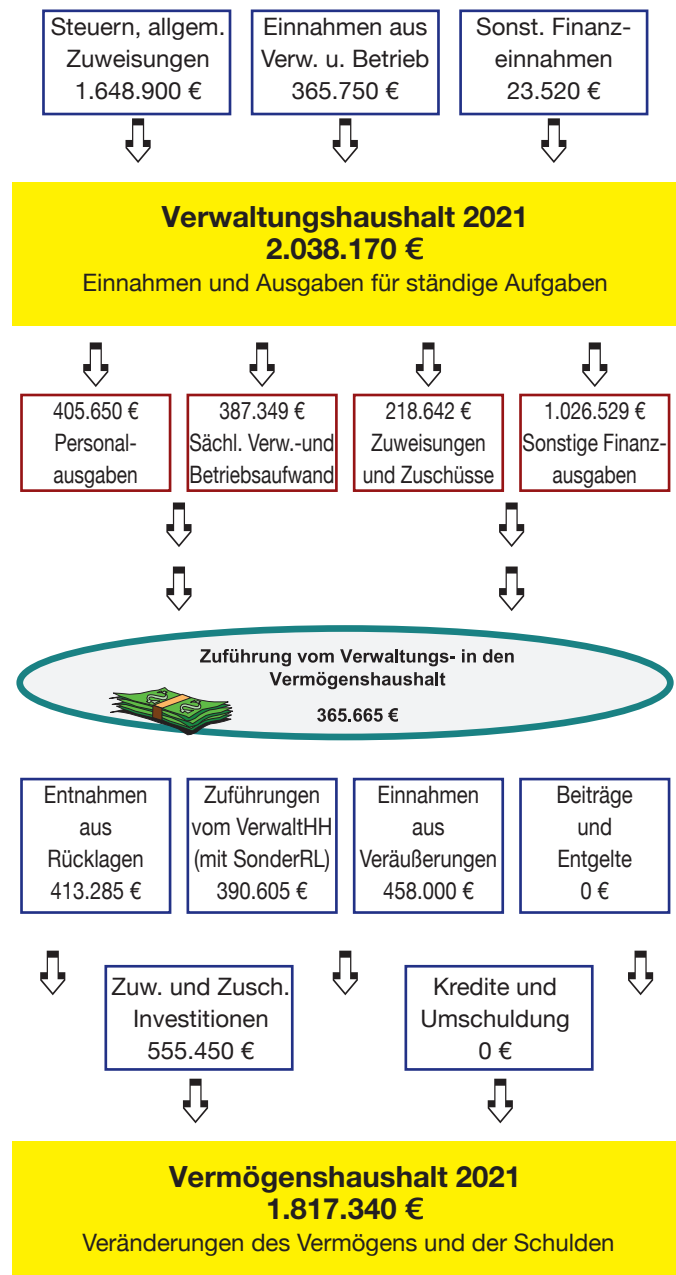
Steuern, allgem. Zuweisungen
1.648.900 €

Einnahmen aus Verw. u. Betrieb
365.750 €

Sonst. Finanzeinnahmen
23.520 €

**Verwaltungshaushalt 2021**
**2.038.170 €**
Einnahmen und Ausgaben für ständige Aufgaben

405.650 €
Personalausgaben

387.349 €
Sächl. Verw.-und Betriebsaufwand

218.642 €
Zuweisungen und Zuschüsse

1.026.529 €
Sonstige Finanzausgaben

Zuführung vom Verwaltungs- in den Vermögenshaushalt
365.665 €

Entnahmen aus Rücklagen
413.285 €

Zuführungen vom VerwaltHH (mit SonderRL)
390.605 €

Einnahmen aus Veräußerungen
458.000 €

Beiträge und Entgelte
0 €

Zuw. und Zusch. Investitionen
555.450 €

Kredite und Umschuldung
0 €

**Vermögenshaushalt 2021**
**1.817.340 €**
Veränderungen des Vermögens und der Schulden